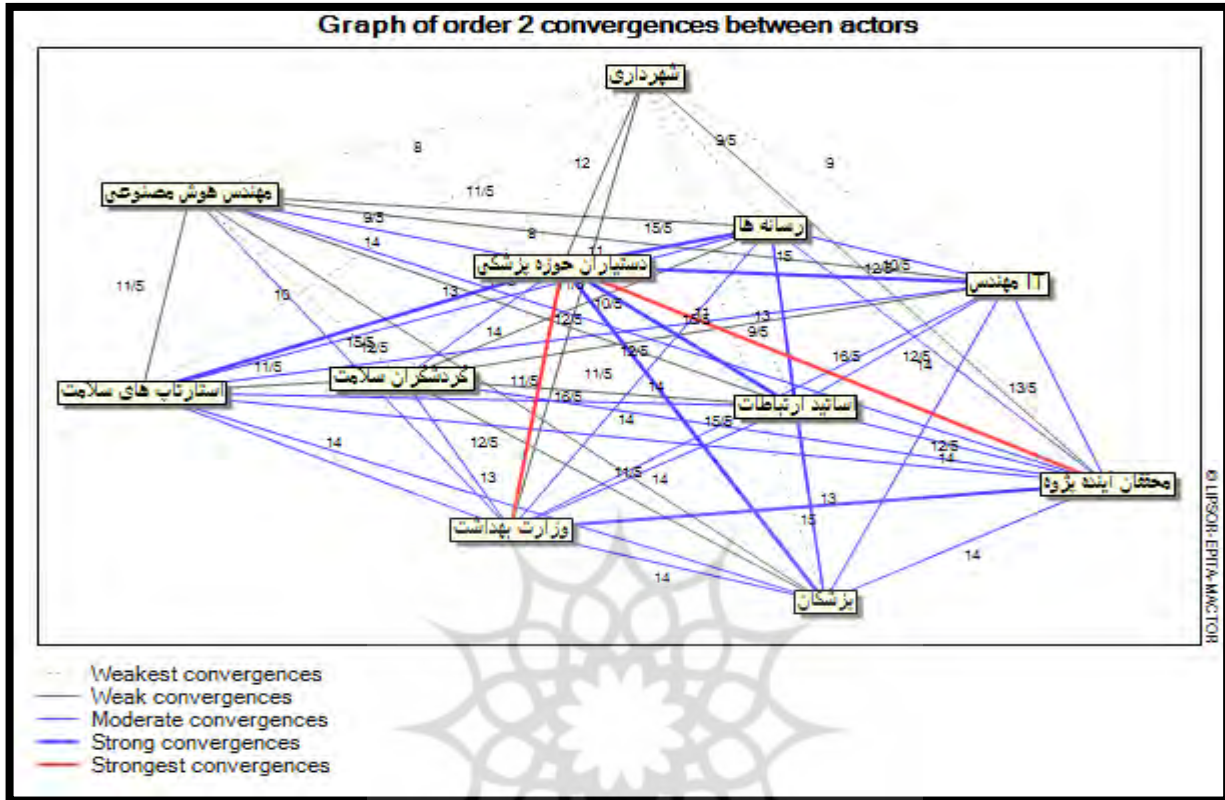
Graph of order 2 convergences between actors

شهرداری

مهندس هوش مصنوعی

رسانه ها

دستیاران حوزه پزشکی

AI مهندس

استارتاپ های سلامت

گردشگران سلامت

اساتید ارتباطات

محققان اینده پژوه

وزارت بهداشت

پزشکان

8 12 9/5 9 11/5 9/5 15/5 8 14 11 15 12/5 10/5 11/5 10 13 10/5 13 9/5 15/5 14 12/5 16/5 12/5 15/5 12/5 11/5 11/5 14 14 16/5 13/5 15/5 14 14 12/5 14 12/5 13 11/5 14 13 15 14 14

© LIPSOR-EPITA-MACTOR

Weakest convergences
Weak convergences
Moderate convergences
Strong convergences
Strongest convergences